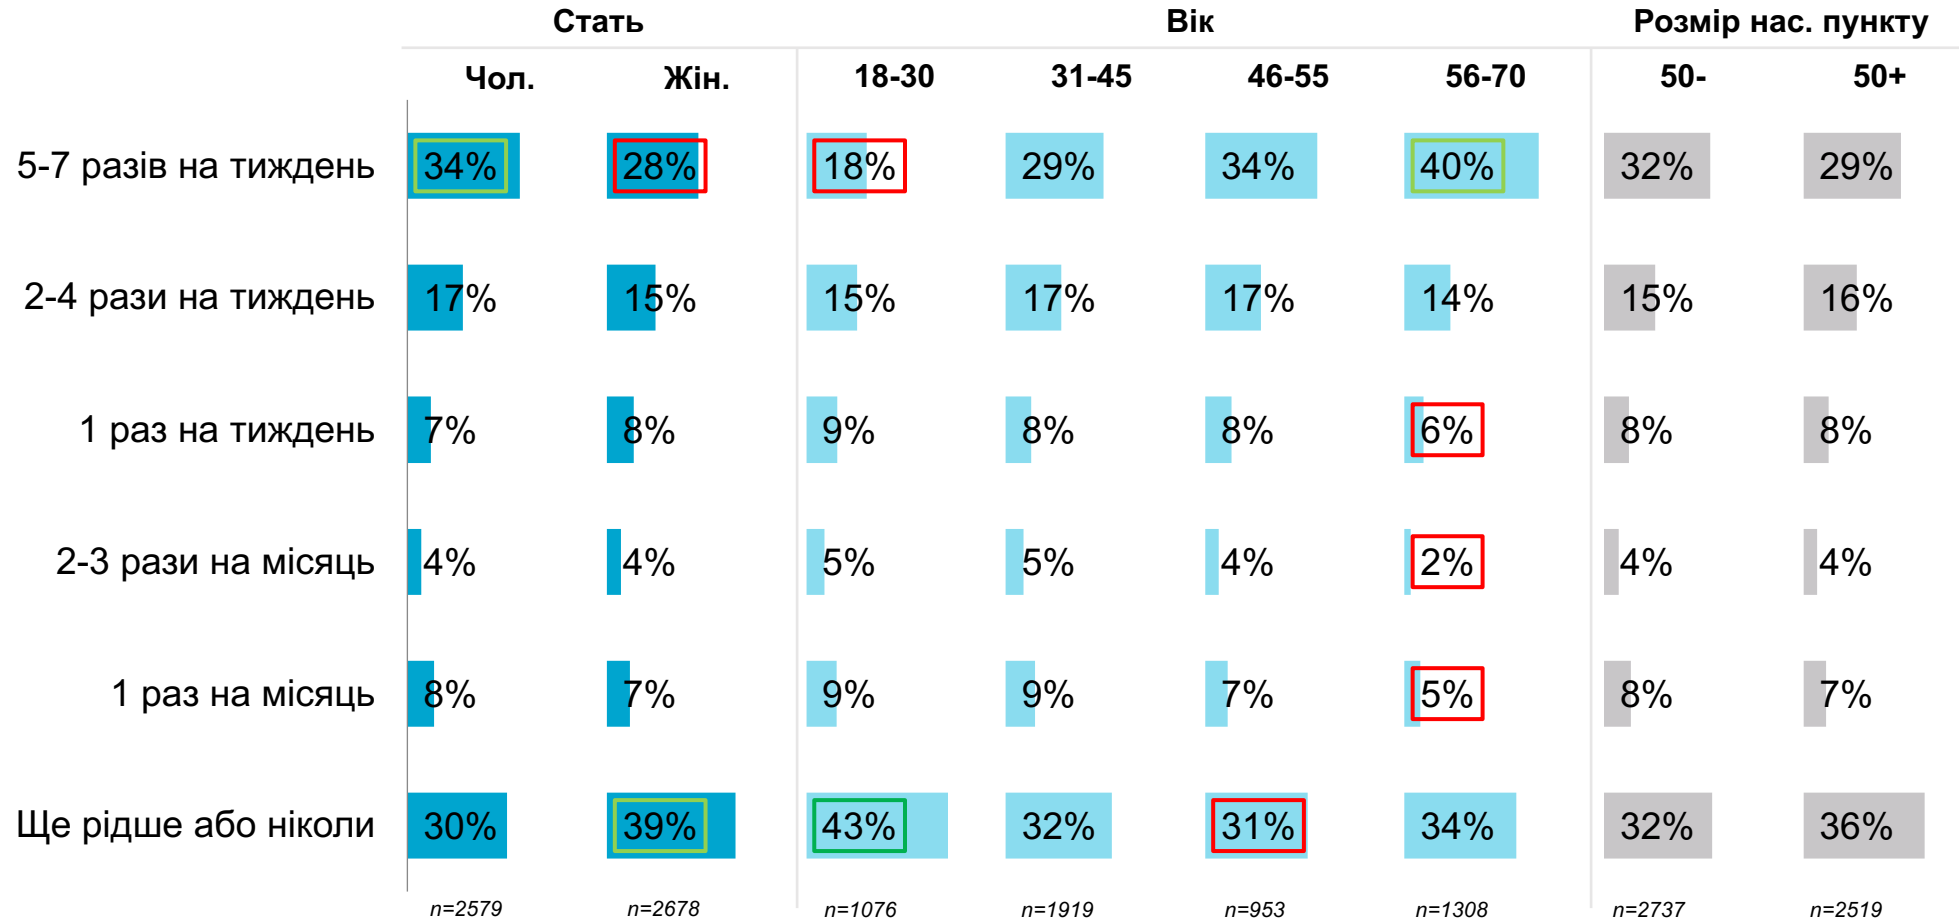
| | Стать | | Вік | | | | Розмір нас. пункту | |
|---|---|---|---|---|---|---|---|---|
| | Чол. | Жін. | 18-30 | 31-45 | 46-55 | 56-70 | 50- | 50+ |
| 5-7 разів на тиждень | 34% | 28% | 18% | 29% | 34% | 40% | 32% | 29% |
| 2-4 рази на тиждень | 17% | 15% | 15% | 17% | 17% | 14% | 15% | 16% |
| 1 раз на тиждень | 7% | 8% | 9% | 8% | 8% | 6% | 8% | 8% |
| 2-3 рази на місяць | 4% | 4% | 5% | 5% | 4% | 2% | 4% | 4% |
| 1 раз на місяць | 8% | 7% | 9% | 9% | 7% | 5% | 8% | 7% |
| Ще рідше або ніколи | 30% | 39% | 43% | 32% | 31% | 34% | 32% | 36% |
| | n=2579 | n=2678 | n=1076 | n=1919 | n=953 | n=1308 | n=2737 | n=2519 |